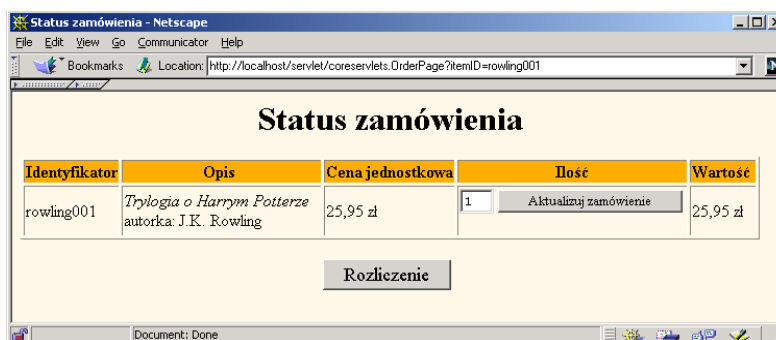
Status zamówienia - Netscape

File Edit View Go Communicator Help

Bookmarks Location: http://localhost/servlet/coreservlets.OrderPage?itemID=rowling001

Status zamówienia

| Identyfikator | Opis | Cena jednostkowa | Ilość | Wartość |
|---|---|---|---|---|
| rowling001 | Trylogia o Harrym Potterze autorka: J.K. Rowling | 25,95 zł | 1 Aktualizuj zamówienie | 25,95 zł |

Rozliczenie

Document: Done